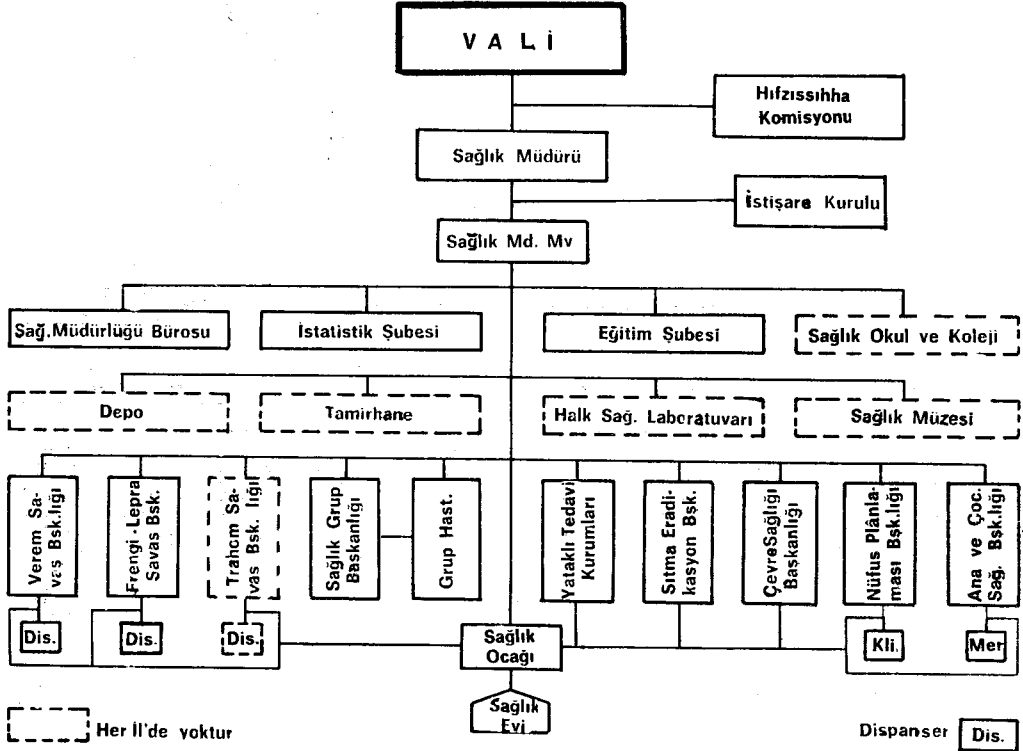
V A L İ

Hıfzıssıhha Komisyonu

Sağlık Müdürü

İstişare Kurulu

Sağlık Md. Mv

Sağ.Müdürlüğü Bürosu

İstatistik Şubesi

Eğitim Şubesi

Sağlık Okul ve Koleji

Depo

Tamirhane

Halk Sağ. Laboratuvarı

Sağlık Müzesi

Verem Savaş Bşk.lığı

Frengi-Lepra Savas Bsk.

Trahom Savas Bsk. lığı

Sağlık Grup Başkanlığı

Grup Hast.

Yataklı Tedavi Kurumları

Sıtma Eradikasyon Bşk.

ÇevreSağlığı Başkanlığı

Nüfus Plânlaması Bşk.lığı

Ana ve Çoc. Sağ. Bşk.lığı

Dis.

Dis.

Dis.

Sağlık Ocağı

Kli.

Mer

Sağlık Evi

Her İl'de yoktur

Dispanser Dis.